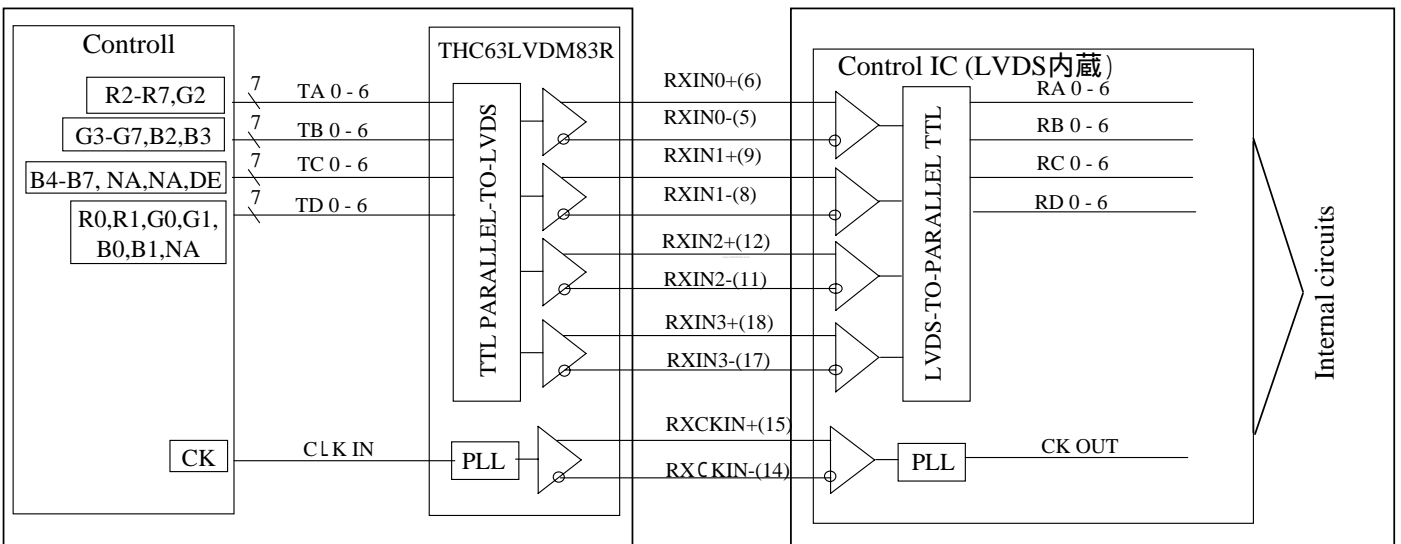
Controll

R2-R7,G2

G3-G7,B2,B3

B4-B7, NA,NA,DE

R0,R1,G0,G1, B0,B1,NA

CK

7 TA 0 - 6

7 TB 0 - 6

7 TC 0 - 6

7 TD 0 - 6

CLK IN

THC63LVDM83R

TTL PARALLEL-TO-LVDS

PLL

RXIN0+(6)

RXIN0-(5)

RXIN1+(9)

RXIN1-(8)

RXIN2+(12)

RXIN2-(11)

RXIN3+(18)

RXIN3-(17)

RXCKIN+(15)

RXCKIN-(14)

Control IC (LVDS内蔵)

LVDS-TO-PARALLEL TTL

PLL

RA 0 - 6

RB 0 - 6

RC 0 - 6

RD 0 - 6

CK OUT

Internal circuits